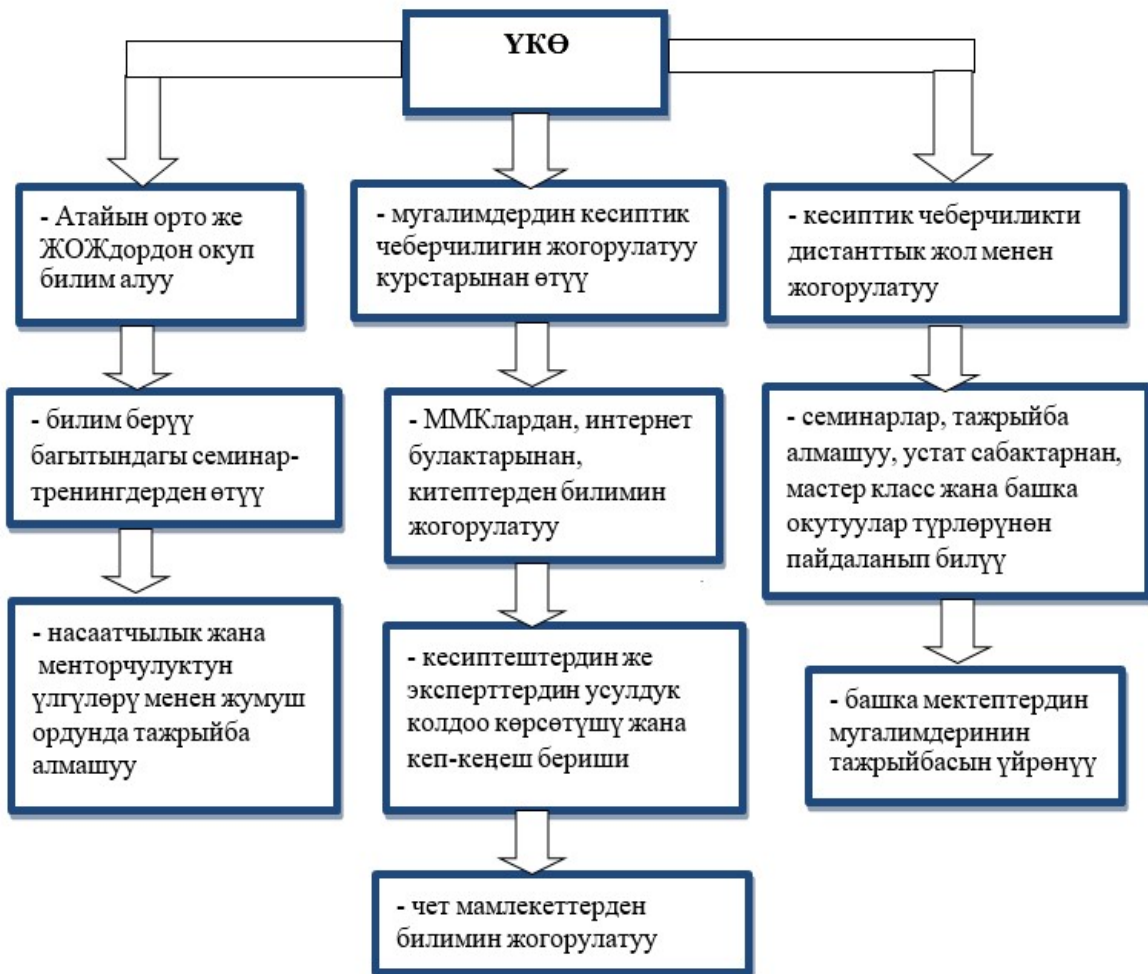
ҮКӨ

- Атайын орто же ЖОЖдордон окуп билим алуу

- билим берүү багытындагы семинар-тренингдерден өтүү

- насаатчылык жана менторчулуктун үлгүлөрү менен жумуш ордунда тажрыйба алмашуу

- мугалимдердин кесиптик чеберчилигин жогорулатуу курстарынан өтүү

- ММКлардан, интернет булактарынан, китептерден билимин жогорулатуу

- кесиптештердин же эксперттердин усулдук колдоо көрсөтүшү жана кеп-кеңеш бериши

- чет мамлекеттерден билимин жогорулатуу

- кесиптик чеберчиликти дистанттык жол менен жогорулатуу

- семинарлар, тажрыйба алмашуу, устат сабактарнан, мастер класс жана башка окутуулар түрлөрүнөн пайдаланып билүү

- башка мектептердин мугалимдеринин тажрыйбасын үйрөнүү